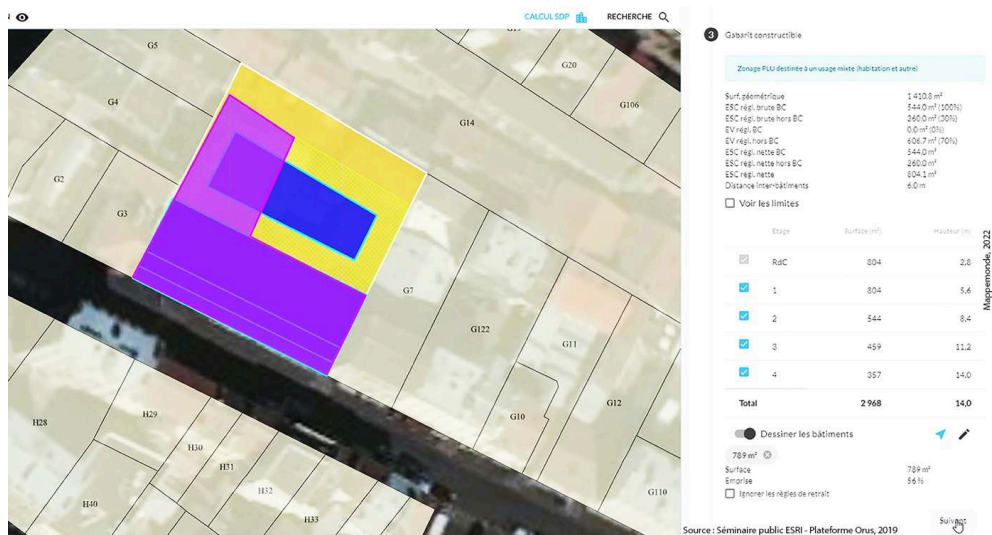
CALCUL SDP RECHERCHE

G5 G20 G4 G106 G14 G2 G3 G7 G122 G11 G10 G12 H28 H29 H30 H31 H32 H40 H33 G110

3 Gabarit constructible

Zonage PLU destiné à un usage mixte (habitation et autre)

| | |
|---|---|
| Surf. géométrique | 1 410,8 m² |
| ESC régl. brute BC | 544,0 m² (100%) |
| ESC régl. brute hors BC | 260,0 m² (30%) |
| EV régl. BC | 0,0 m² (0%) |
| EV régl. hors BC | 606,7 m² (70%) |
| ESC régl. nette BC | 544,0 m² |
| ESC régl. nette hors BC | 260,0 m² |
| ESC régl. nette | 804,1 m² |
| Distance inter-bâtiments | 6,0 m |

Voir les limites

| | Etage | Surface (m²) | Hauteur (m) |
|---|---|---|---|
| | RdC | 804 | 2,8 |
| | 1 | 804 | 5,6 |
| | 2 | 544 | 8,4 |
| | 3 | 459 | 11,2 |
| | 4 | 357 | 14,0 |
| Total | | 2 968 | 14,0 |

Dessiner les bâtiments

789 m²

Surface 789 m²
Emprise 56 %

Ignorer les règles de retrait

Suivant

Mappemonde, 2022

Source : Séminaire public ESRI - Plateforme Orus, 2019